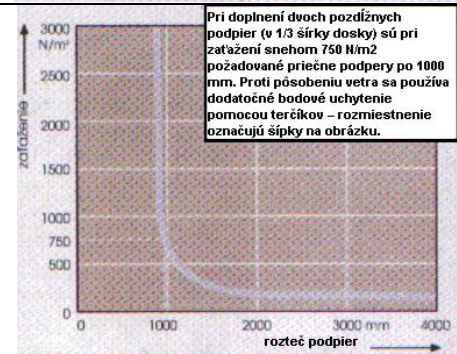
Pri doplnení dvoch pozdĺžnych podpier (v 1/3 šírky dosky) sú pri zaťažení snehom 750 N/m2 požadované priečne podpery po 1000 mm. Proti pôsobeniu vetra sa používa dodatočné bodové uchytenie pomocou terčíkov – rozmiestnenie označujú šípky na obrázku.

3000 N/m²
2500
2000
1500
1000
750
500
0
zaťaženie

0
1000
2000
3000 mm
4000
rozteč podpier